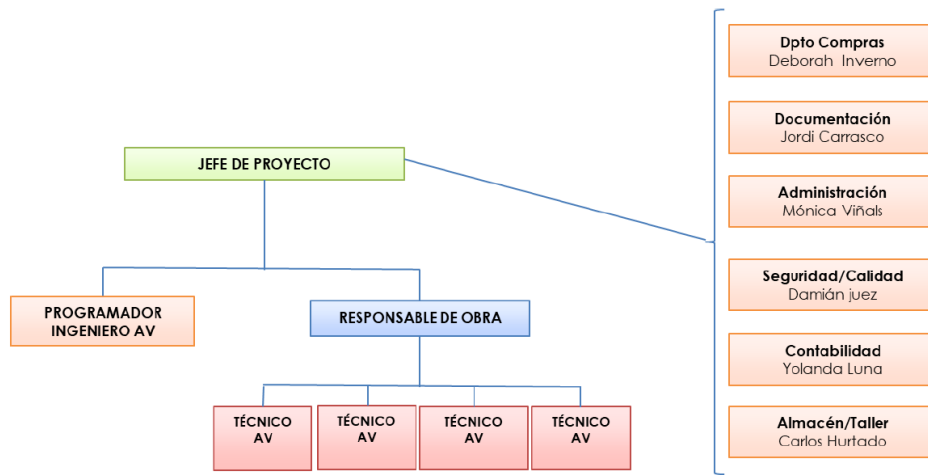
JEFE DE PROYECTO

PROGRAMADOR
INGENIERO AV

RESPONSABLE DE OBRA

TÉCNICO
AV

TÉCNICO
AV

TÉCNICO
AV

TÉCNICO
AV

Dpto Compras
Deborah Inverno

Documentación
Jordi Carrasco

Administración
Mónica Viñals

Seguridad/Calidad
Damián juez

Contabilidad
Yolanda Luna

Almacén/Taller
Carlos Hurtado